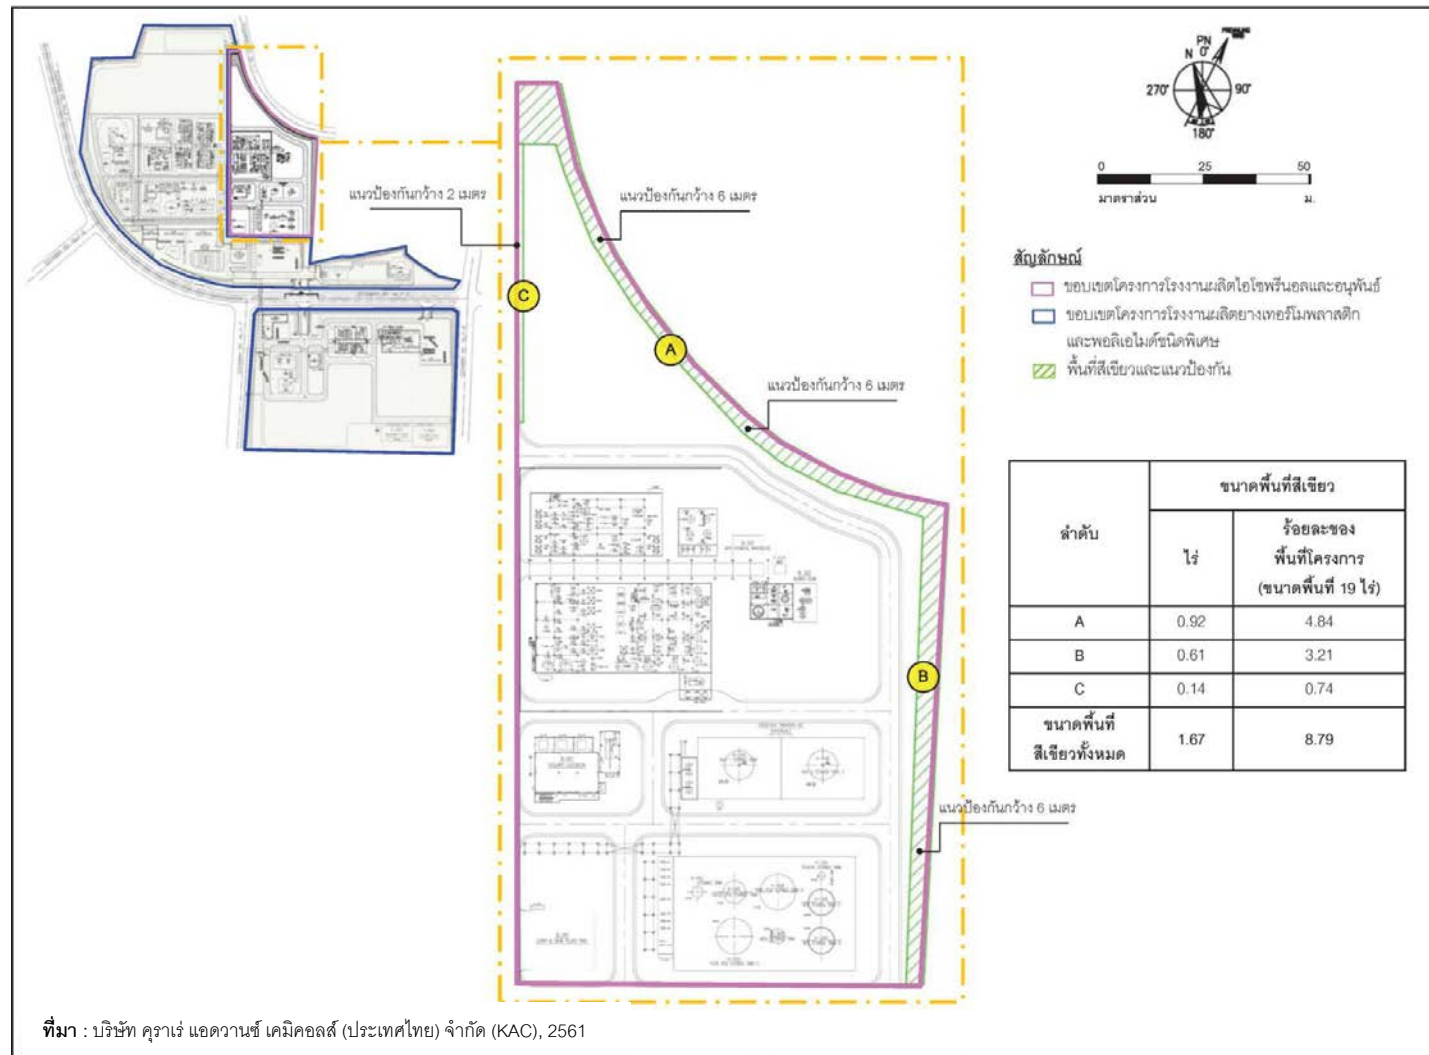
PN
N 0°
270°
90°
180°

0 25 50
มาตราส่วน ม.

แนวป้องกันกว้าง 2 เมตร

แนวป้องกันกว้าง 6 เมตร

C

A

แนวป้องกันกว้าง 6 เมตร

B

แนวป้องกันกว้าง 6 เมตร

สัญลักษณ์
ขอบเขตโครงการโรงงานผลิตไอโซพรีนอลและอนุพันธ์
ขอบเขตโครงการโรงงานผลิตยางเทอร์โมพลาสติก และพอลิเอไมด์ชนิดพิเศษ
พื้นที่สีเขียวและแนวป้องกัน

| ลำดับ | ขนาดพื้นที่สีเขียว | |
|---|---|---|
| | ไร่ | ร้อยละของพื้นที่โครงการ (ขนาดพื้นที่ 19 ไร่) |
| A | 0.92 | 4.84 |
| B | 0.61 | 3.21 |
| C | 0.14 | 0.74 |
| ขนาดพื้นที่สีเขียวทั้งหมด | 1.67 | 8.79 |

ที่มา : บริษัท คุราเร่ แอดวานซ์ เคมิคอลส์ (ประเทศไทย) จำกัด (KAC), 2561